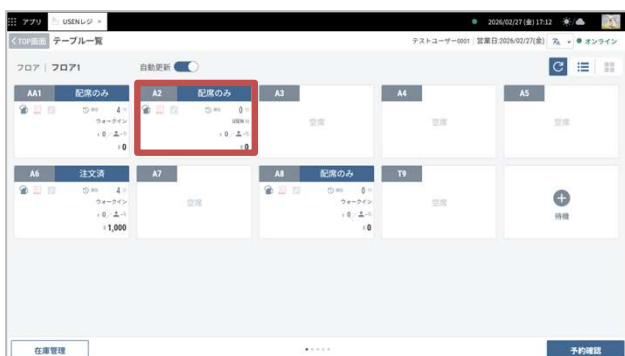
アプリ USENレジ ×
2026/02/27 (金) 17:12
＜TOP画面 テーブル一覧
テストユーザー0001 営業日:2026/02/27(金) ● オンライン
フロア | フロア1
自動更新

| AA1 配席のみ | A2 配席のみ | A3 | A4 | A5 |
|---|---|---|---|---|
| 4分 ウォークイン 0 / -名 ¥0 | 0分 USEN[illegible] 0 / -名 ¥0 | 空席 | 空席 | 空席 |

| A6 注文済 | A7 | A8 配席のみ | T9 | |
|---|---|---|---|---|
| 4分 ウォークイン 0 / -名 ¥1,000 | 空席 | 0分 ウォークイン 0 / -名 ¥0 | 空席 | 待機 |

在庫管理
予約確認